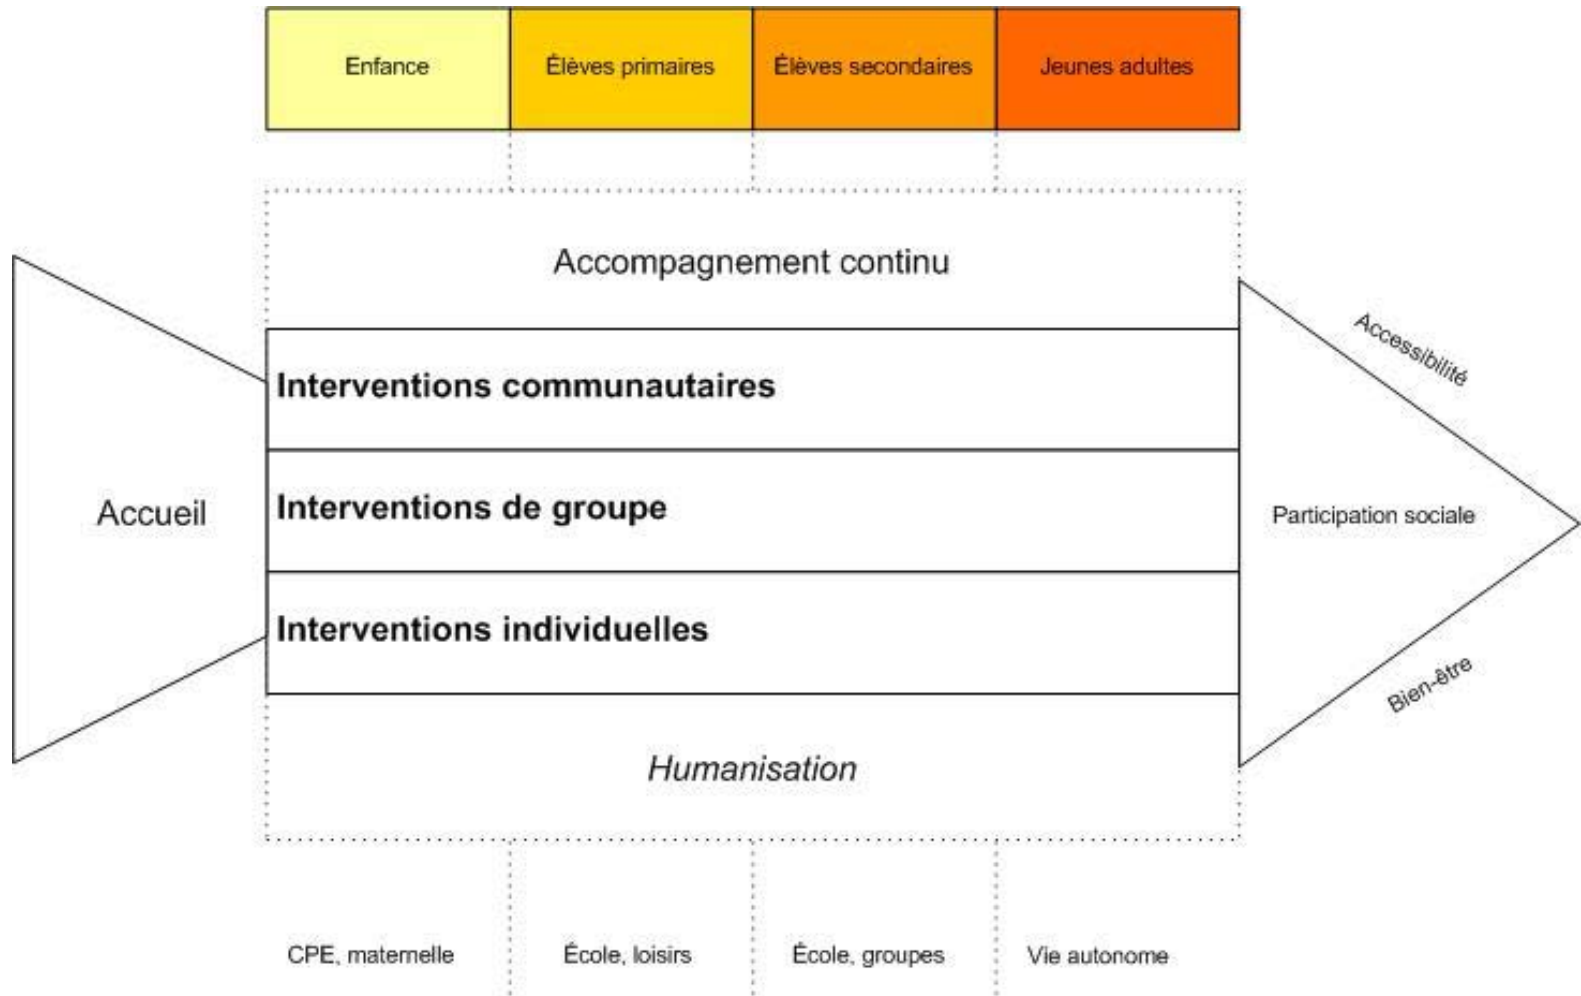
| Enfance | Élèves primaires | Élèves secondaires | Jeunes adultes |
|---|---|---|---|

Accompagnement continu

Accueil

Interventions communautaires

Interventions de groupe

Interventions individuelles

Humanisation

Accessibilité

Participation sociale

Bien-être

CPE, maternelle

École, loisirs

École, groupes

Vie autonome